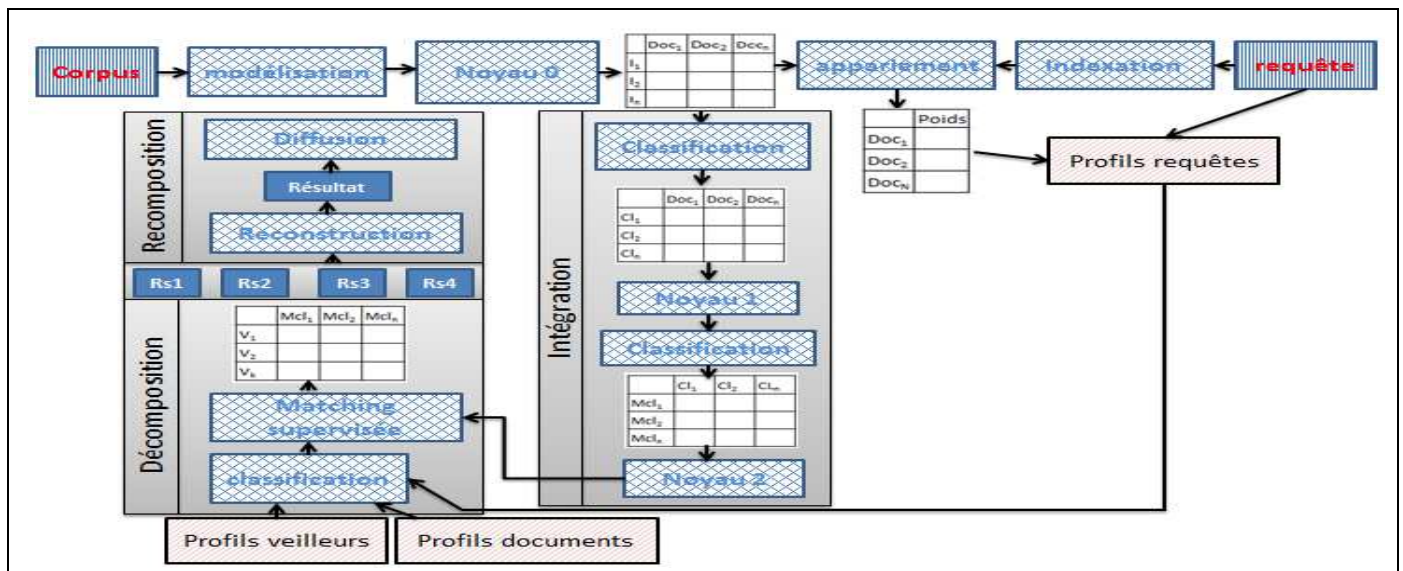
Corpus

modélisation

Noyau 0

|  | $Doc_1$ | $Doc_2$ | $Doc_n$ |
|---|---|---|---|
| $I_1$ |  |  |  |
| $I_2$ |  |  |  |
| $I_n$ |  |  |  |

appariement

Indexation

requête

|  | Poids |
|---|---|
| $Doc_1$ |  |
| $Doc_2$ |  |
| $Doc_N$ |  |

Profils requêtes

Recomposition

Diffusion

Résultat

Reconstruction

Rs1 Rs2 Rs3 Rs4

Décomposition

|  | $Mcl_1$ | $Mcl_2$ | $Mcl_n$ |
|---|---|---|---|
| $V_1$ |  |  |  |
| $V_2$ |  |  |  |
| $V_k$ |  |  |  |

Matching supervisée

classification

Intégration

Classification

|  | $Doc_1$ | $Doc_2$ | $Doc_n$ |
|---|---|---|---|
| $Cl_1$ |  |  |  |
| $Cl_2$ |  |  |  |
| $Cl_n$ |  |  |  |

Noyau 1

Classification

|  | $Cl_1$ | $Cl_2$ | $CL_n$ |
|---|---|---|---|
| $Mcl_1$ |  |  |  |
| $Mcl_2$ |  |  |  |
| $Mcl_n$ |  |  |  |

Noyau 2

Profils veilleurs

Profils documents